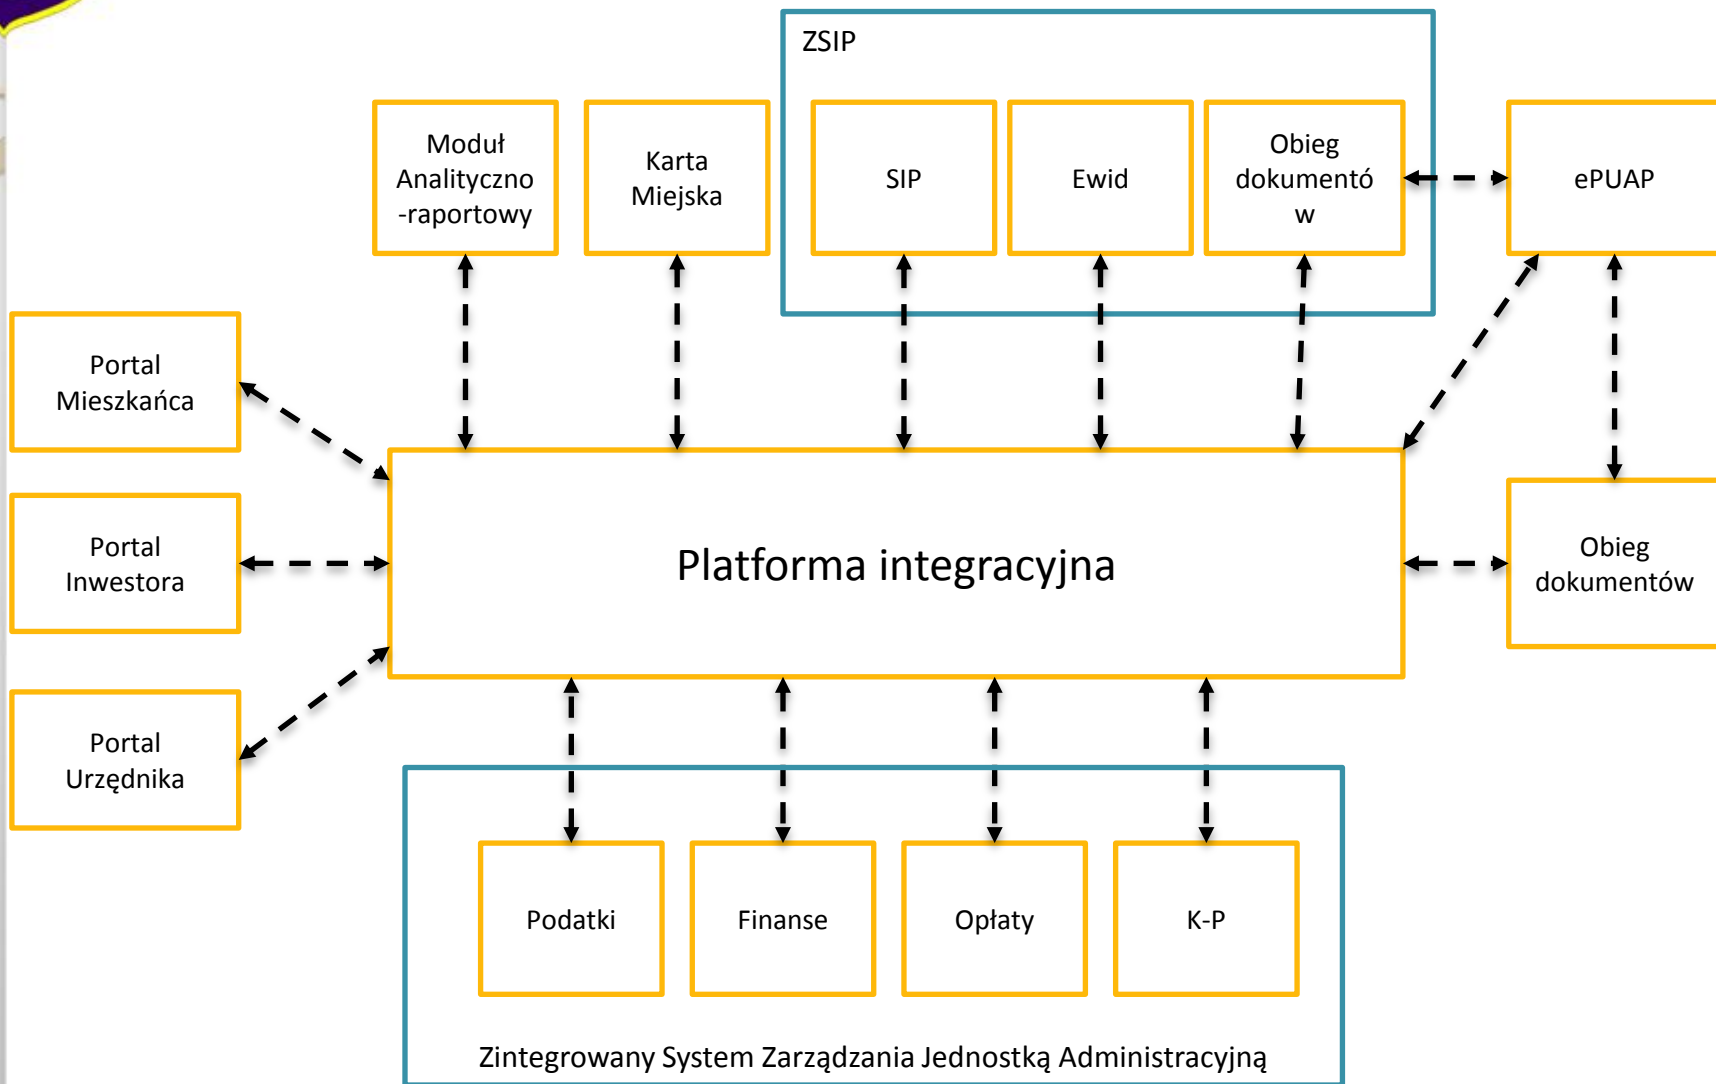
ZSIP

Moduł Analityczno -raportowy

Karta Miejska

SIP

Ewid

Obieg dokumentó w

ePUAP

Portal Mieszkańca

Portal Inwestora

Portal Urzędnika

Platforma integracyjna

Obieg dokumentów

Podatki

Finanse

Opłaty

K-P

Zintegrowany System Zarządzania Jednostką Administracyjną